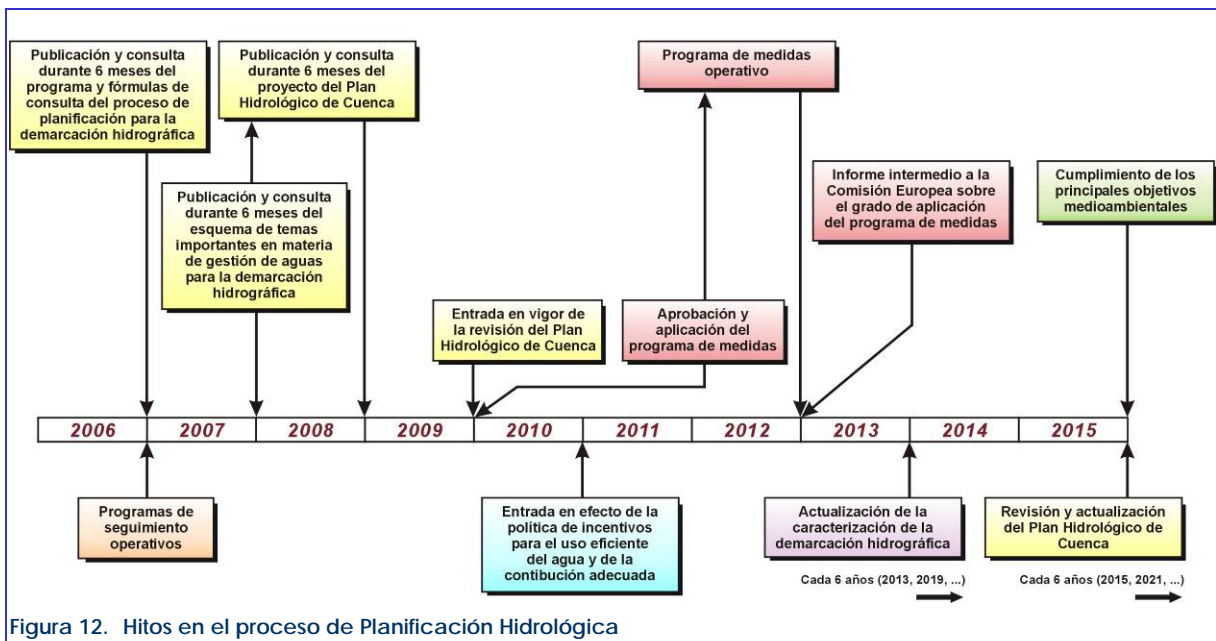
Publicación y consulta durante 6 meses del programa y fórmulas de consulta del proceso de planificación para la demarcación hidrográfica

Publicación y consulta durante 6 meses del proyecto del Plan Hidrológico de Cuenca

Programa de medidas operativo

Publicación y consulta durante 6 meses del esquema de temas importantes en materia de gestión de aguas para la demarcación hidrográfica

Informe intermedio a la Comisión Europea sobre el grado de aplicación del programa de medidas

Cumplimiento de los principales objetivos medioambientales

Entrada en vigor de la revisión del Plan Hidrológico de Cuenca

Aprobación y aplicación del programa de medidas

| 2006 | 2007 | 2008 | 2009 | 2010 | 2011 | 2012 | 2013 | 2014 | 2015 |
|---|---|---|---|---|---|---|---|---|---|

Programas de seguimiento operativos

Entrada en efecto de la política de incentivos para el uso eficiente del agua y de la contibución adecuada

Actualización de la caracterización de la demarcación hidrográfica

Revisión y actualización del Plan Hidrológico de Cuenca

Cada 6 años (2013, 2019, ...)

Cada 6 años (2015, 2021, ...)

Figura 12. Hitos en el proceso de Planificación Hidrológica